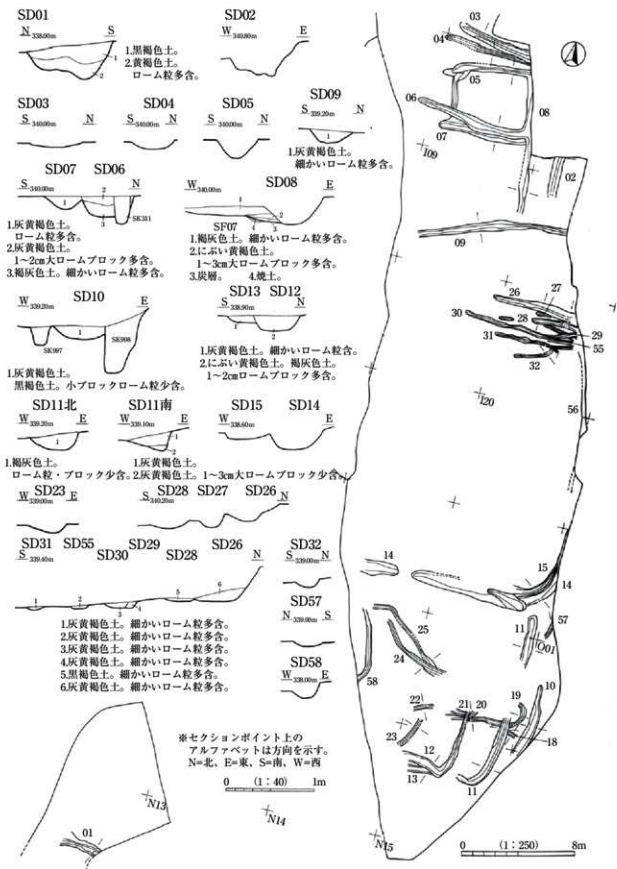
SD01
N 338.00m S
1.黒褐色土。
2.黄褐色土。ローム粒多含。

SD02
W 340.80m E

SD03
S 340.00m N

SD04
S 340.00m N

SD05
S 340.00m N

SD09
S 339.20m N
1.灰黄褐色土。細かいローム粒多含。

SD07 SD06
S 340.00m N
SK311
1.灰黄褐色土。ローム粒多含。
2.灰黄褐色土。1～2cm大ロームブロック多含。
3.褐灰色土。細かいローム粒多含。

SD08
W 340.00m E
SF07
1.褐灰色土。細かいローム粒多含。
2.にぶい黄褐色土。1～3cm大ロームブロック多含。
3.炭層。 4.焼土。

SD10
W 339.20m E
SK907 SK908
1.灰黄褐色土。黒褐色土。小ブロックローム粒少含。

SD13 SD12
S 338.90m N
1.灰黄褐色土。細かいローム粒多含。
2.にぶい黄褐色土。褐灰色土。1～2cmロームブロック多含。

SD11北
W 339.20m E
1.褐灰色土。ローム粒・ブロック少含。

SD11南
W 339.10m E
1.灰黄褐色土。
2.灰黄褐色土。1～3cm大ロームブロック少含。

SD15 SD14
W 338.60m E

SD23
W 339.00m E

SD28 SD27 SD26
S 340.20m N

SD31 SD55 SD30 SD29 SD28 SD26
S 339.40m N
1.灰黄褐色土。細かいローム粒多含。
2.灰黄褐色土。細かいローム粒多含。
3.灰黄褐色土。細かいローム粒多含。
4.灰黄褐色土。細かいローム粒多含。
5.黒褐色土。細かいローム粒多含。
6.灰黄褐色土。細かいローム粒多含。

SD32
S 339.00m N

SD57
N 339.00m S

SD58
W 338.00m E

※セクションポイント上のアルファベットは方向を示す。
N=北、E=東、S=南、W=西
0 (1:40) 1m

N13
N14
N15
01

03 04 05 06 07 08 I09 02 09 26 27 30 28 31 29 55 32 I20 56 14 15 14 57 11 O01 25 24 58 22 21 20 19 10 23 12 13 11 18

0 (1:250) 8m